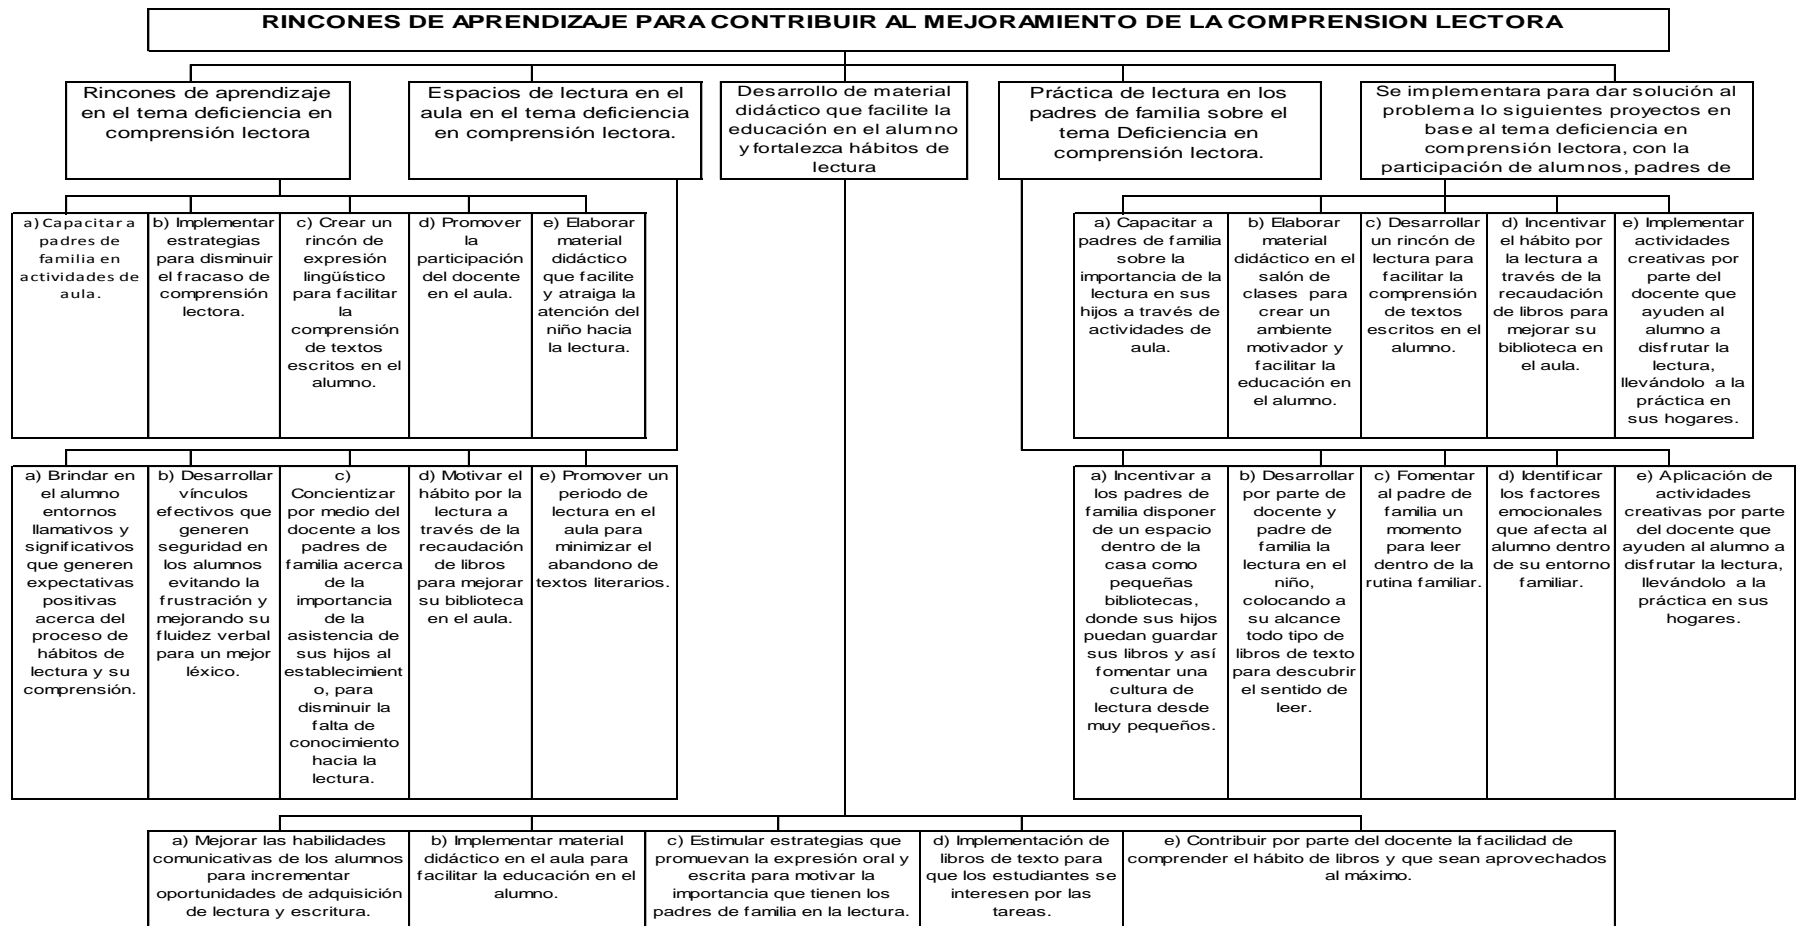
RINCONES DE APRENDIZAJE PARA CONTRIBUIR AL MEJORAMIENTO DE LA COMPRENSION LECTORA

Rincones de aprendizaje en el tema deficiencia en comprensión lectora

Espacios de lectura en el aula en el tema deficiencia en comprensión lectora.

Desarrollo de material didáctico que facilite la educación en el alumno y fortalezca hábitos de lectura

Práctica de lectura en los padres de familia sobre el tema Deficiencia en comprensión lectora.

Se implementara para dar solución al problema lo siguientes proyectos en base al tema deficiencia en comprensión lectora, con la participación de alumnos, padres de

a) Capacitar a padres de familia en actividades de aula.

b) Implementar estrategias para disminuir el fracaso de comprensión lectora.

c) Crear un rincón de expresión lingüístico para facilitar la comprensión de textos escritos en el alumno.

d) Promover la participación del docente en el aula.

e) Elaborar material didáctico que facilite y atraiga la atención del niño hacia la lectura.

a) Brindar en el alumno entornos llamativos y significativos que generen expectativas positivas acerca del proceso de hábitos de lectura y su comprensión.

b) Desarrollar vínculos efectivos que generen seguridad en los alumnos evitando la frustración y mejorando su fluidez verbal para un mejor léxico.

c) Concientizar por medio del docente a los padres de familia acerca de la importancia de la asistencia de sus hijos al establecimiento, para disminuir la falta de conocimiento hacia la lectura.

d) Motivar el hábito por la lectura a través de la recaudación de libros para mejorar su biblioteca en el aula.

e) Promover un periodo de lectura en el aula para minimizar el abandono de textos literarios.

a) Capacitar a padres de familia sobre la importancia de la lectura en sus hijos a través de actividades de aula.

b) Elaborar material didáctico en el salón de clases para crear un ambiente motivador y facilitar la educación en el alumno.

c) Desarrollar un rincón de lectura para facilitar la comprensión de textos escritos en el alumno.

d) Incentivar el hábito por la lectura a través de la recaudación de libros para mejorar su biblioteca en el aula.

e) Implementar actividades creativas por parte del docente que ayuden al alumno a disfrutar la lectura, llevándolo a la práctica en sus hogares.

a) Incentivar a los padres de familia disponer de un espacio dentro de la casa como pequeñas bibliotecas, donde sus hijos puedan guardar sus libros y así fomentar una cultura de lectura desde muy pequeños.

b) Desarrollar por parte de docente y padre de familia la lectura en el niño, colocando a su alcance todo tipo de libros de texto para descubrir el sentido de leer.

c) Fomentar al padre de familia un momento para leer dentro de la rutina familiar.

d) Identificar los factores emocionales que afecta al alumno dentro de su entorno familiar.

e) Aplicación de actividades creativas por parte del docente que ayuden al alumno a disfrutar la lectura, llevándolo a la práctica en sus hogares.

a) Mejorar las habilidades comunicativas de los alumnos para incrementar oportunidades de adquisición de lectura y escritura.

b) Implementar material didáctico en el aula para facilitar la educación en el alumno.

c) Estimular estrategias que promuevan la expresión oral y escrita para motivar la importancia que tienen los padres de familia en la lectura.

d) Implementación de libros de texto para que los estudiantes se interesen por las tareas.

e) Contribuir por parte del docente la facilidad de comprender el hábito de libros y que sean aprovechados al máximo.